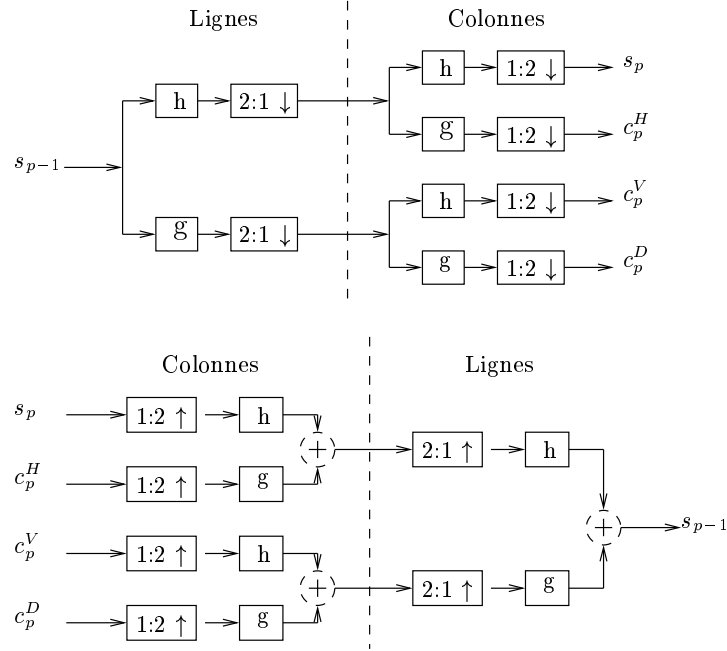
Lignes

Colonnes

$s_{p-1}$

h

$2:1 \downarrow$

g

$2:1 \downarrow$

h

$1:2 \downarrow$

$s_p$

g

$1:2 \downarrow$

$c_p^H$

h

$1:2 \downarrow$

$c_p^V$

g

$1:2 \downarrow$

$c_p^D$

Colonnes

Lignes

$s_p$

$1:2 \uparrow$

h

$c_p^H$

$1:2 \uparrow$

g

$+$

$2:1 \uparrow$

h

$c_p^V$

$1:2 \uparrow$

h

$c_p^D$

$1:2 \uparrow$

g

$+$

$2:1 \uparrow$

g

$+$

$s_{p-1}$